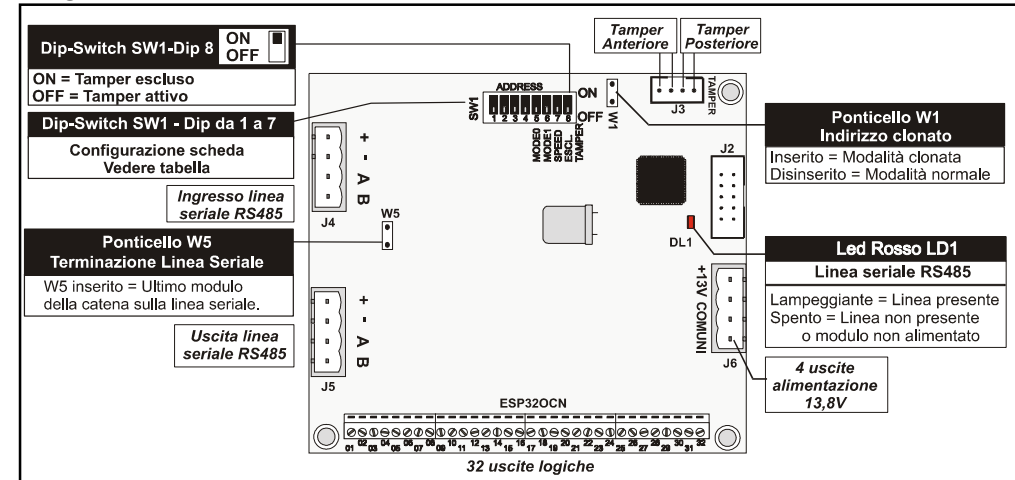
Dip-Switch SW1-Dip 8 ON OFF

ON = Tamper escluso
OFF = Tamper attivo

Dip-Switch SW1 - Dip da 1 a 7

Configurazione scheda
Vedere tabella

Ingresso linea seriale RS485

Ponticello W5
Terminazione Linea Seriale

W5 inserito = Ultimo modulo della catena sulla linea seriale.

Uscita linea seriale RS485

Tamper Anteriore

Tamper Posteriore

TAMPER

J3

ADDRESS

ON

OFF

SW1

1 2 3 4 5 6 7 8

MODE0 MODE1 SPEED ESCL. TAMPER

W1

Ponticello W1
Indirizzo clonato

Inserito = Modalità clonata
Disinserito = Modalità normale

J2

DL1

Led Rosso LD1

Linea seriale RS485

Lampeggiante = Linea presente
Spento = Linea non presente o modulo non alimentato

+13V COMUNI

J6

4 uscite alimentazione 13,8V

+ - A B

J4

W5

+ - A B

J5

ESP32OCN

01 02 03 04 05 06 07 08 09 10 11 12 13 14 15 16 17 18 19 20 21 22 23 24 25 26 27 28 29 30 31 32

32 uscite logiche